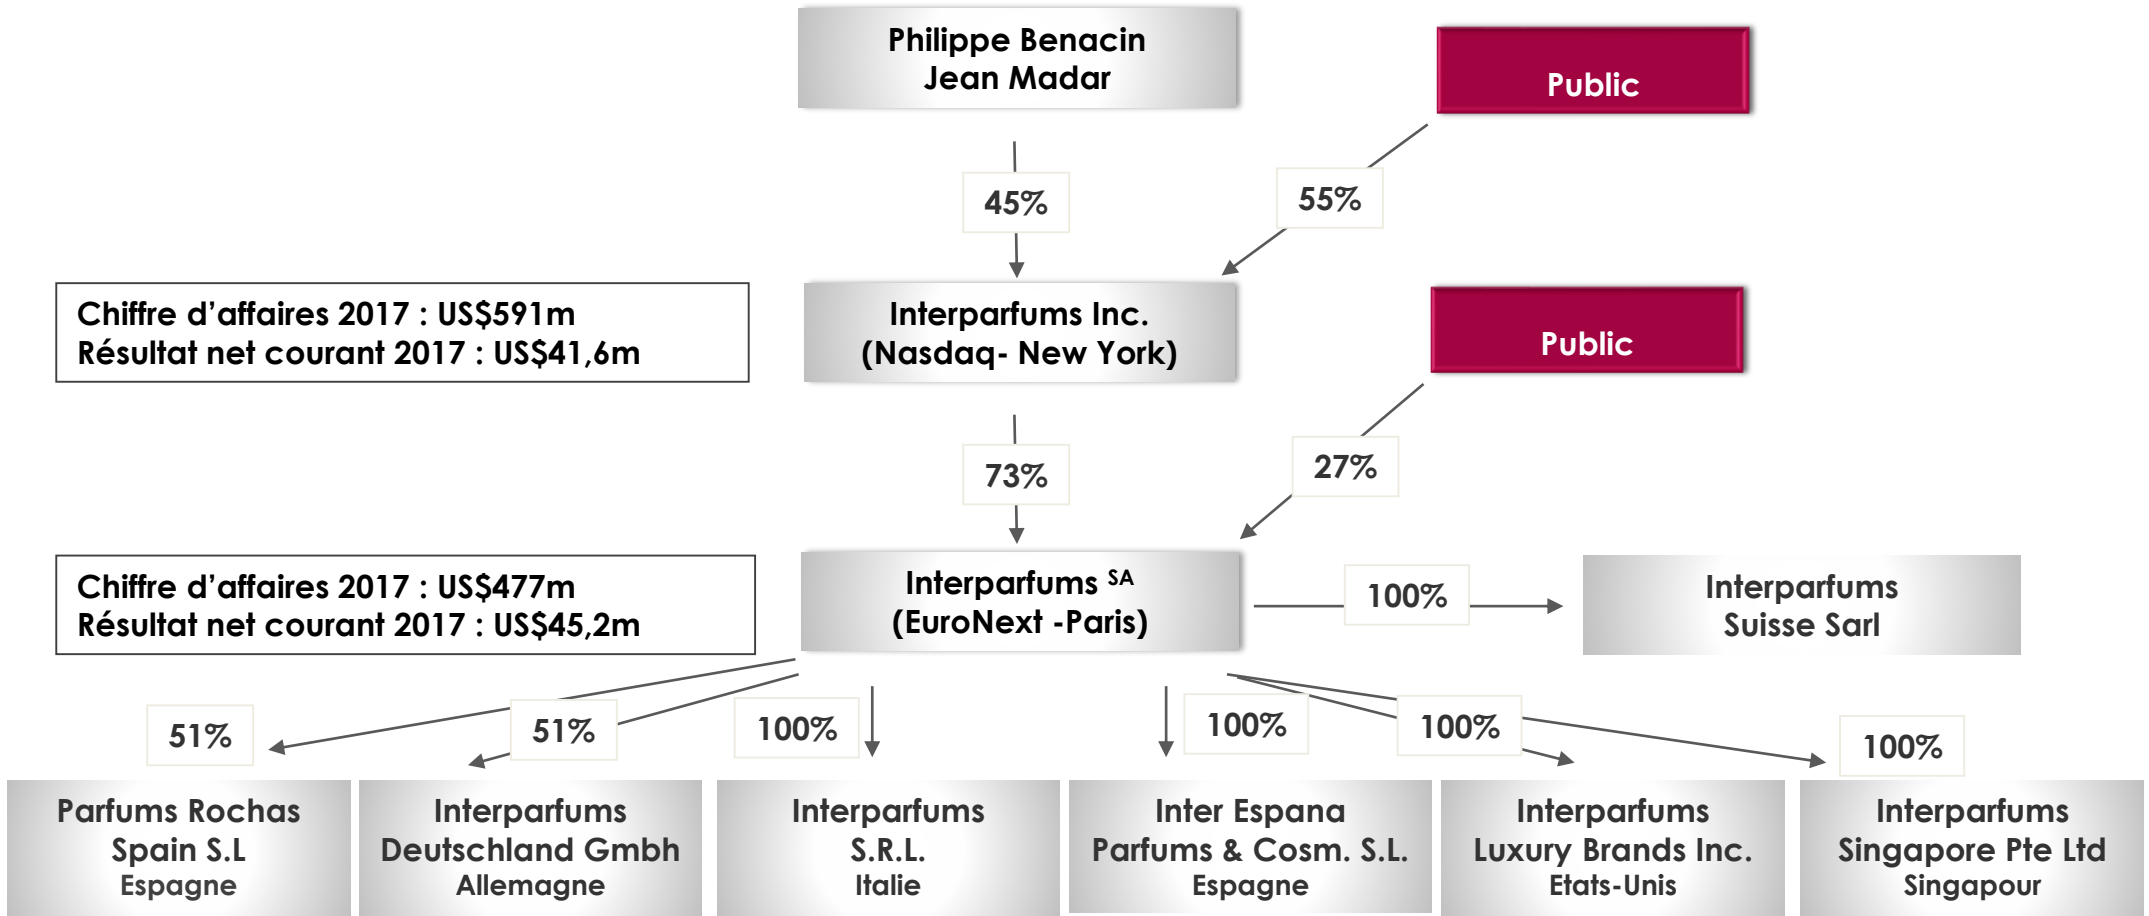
Philippe Benacin
Jean Madar

Public

45%

55%

Chiffre d'affaires 2017 : US$591m
Résultat net courant 2017 : US$41,6m

Interparfums Inc.
(Nasdaq- New York)

Public

73%

27%

Chiffre d'affaires 2017 : US$477m
Résultat net courant 2017 : US$45,2m

Interparfums $^{SA}$
(EuroNext -Paris)

100%

Interparfums
Suisse Sarl

51%

51%

100%

100%

100%

100%

Parfums Rochas
Spain S.L
Espagne

Interparfums
Deutschland Gmbh
Allemagne

Interparfums
S.R.L.
Italie

Inter Espana
Parfums & Cosm. S.L.
Espagne

Interparfums
Luxury Brands Inc.
Etats-Unis

Interparfums
Singapore Pte Ltd
Singapour